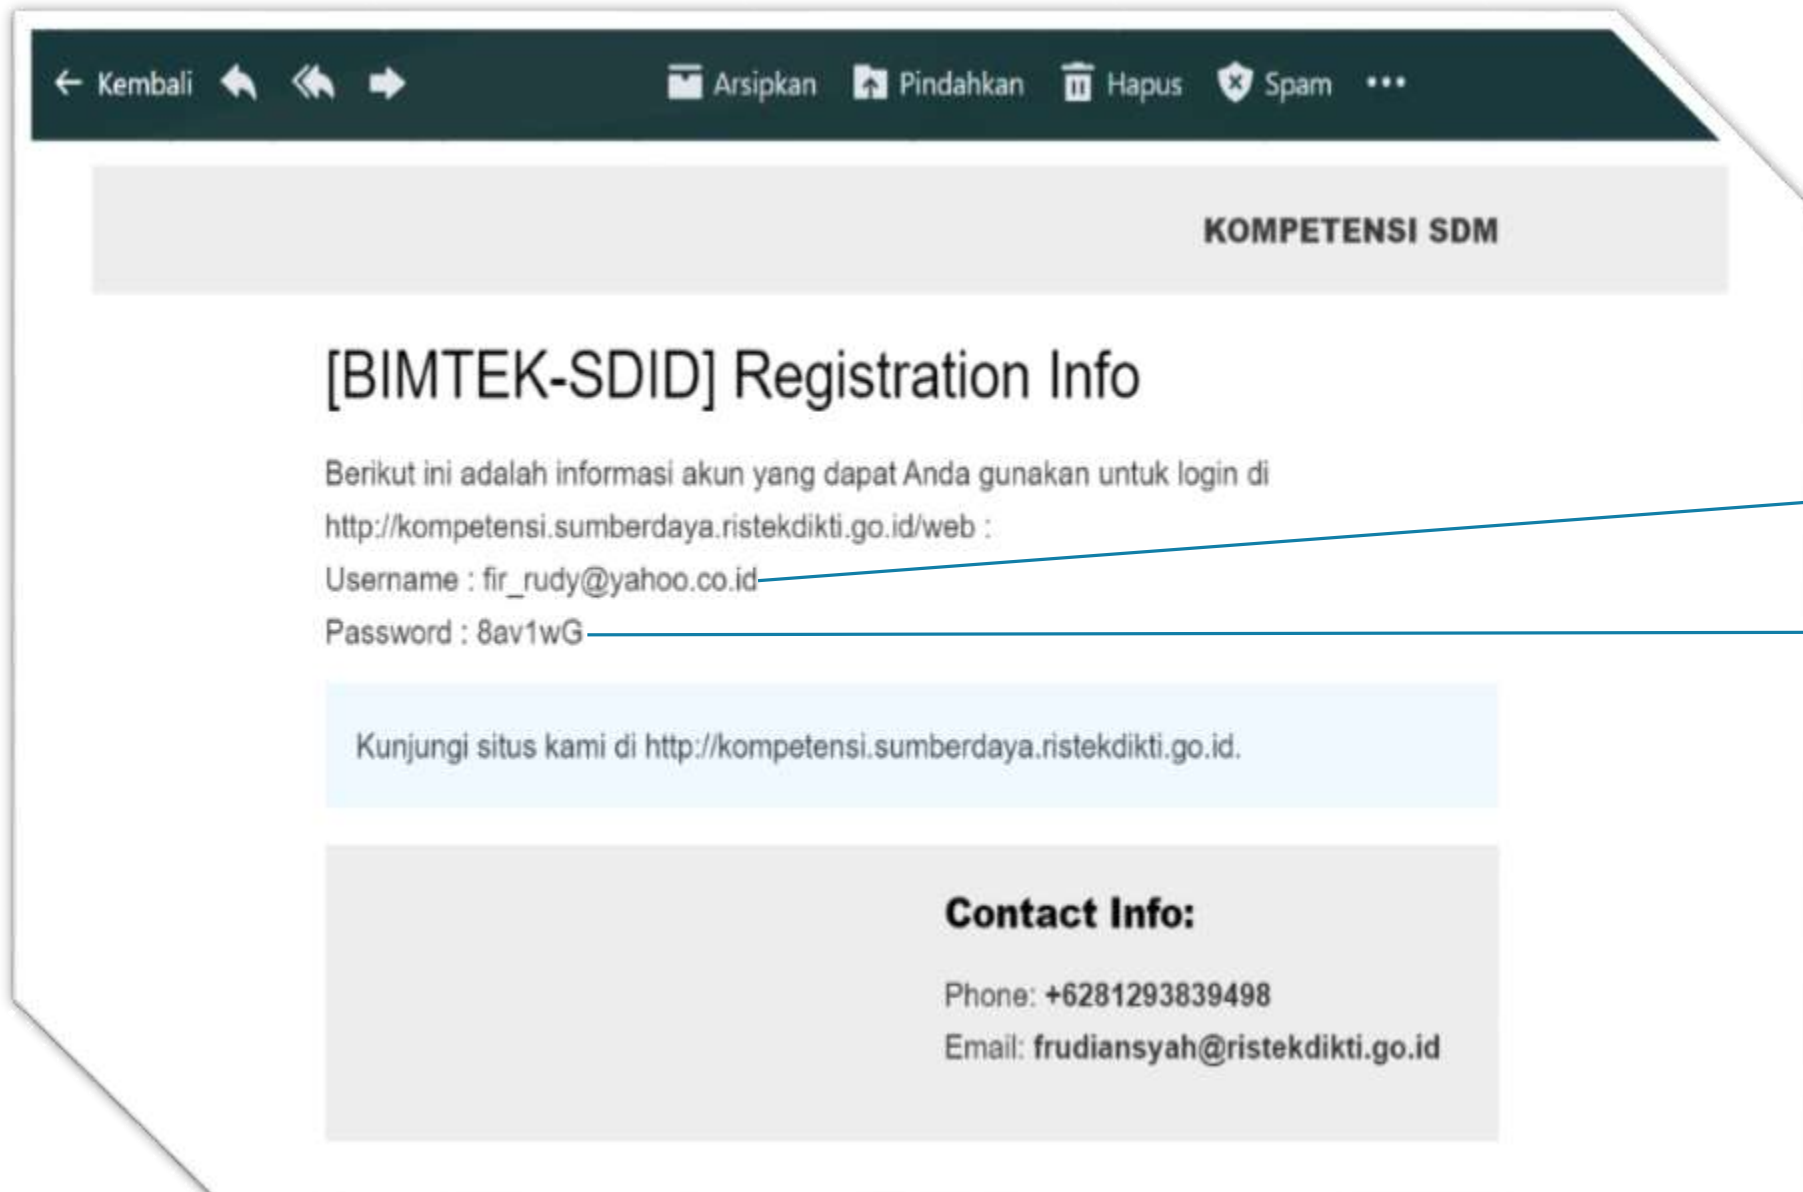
← Kembali Arsipkan Pindahkan Hapus Spam •••

KOMPETENSI SDM

[BIMTEK-SDID] Registration Info

Berikut ini adalah informasi akun yang dapat Anda gunakan untuk login di http://kompetensi.sumberdaya.ristekdikti.go.id/web :

Username : fir_rudy@yahoo.co.id

Password : 8av1wG

Kunjungi situs kami di http://kompetensi.sumberdaya.ristekdikti.go.id.

Contact Info:

Phone: +6281293839498

Email: frudiansyah@ristekdikti.go.id